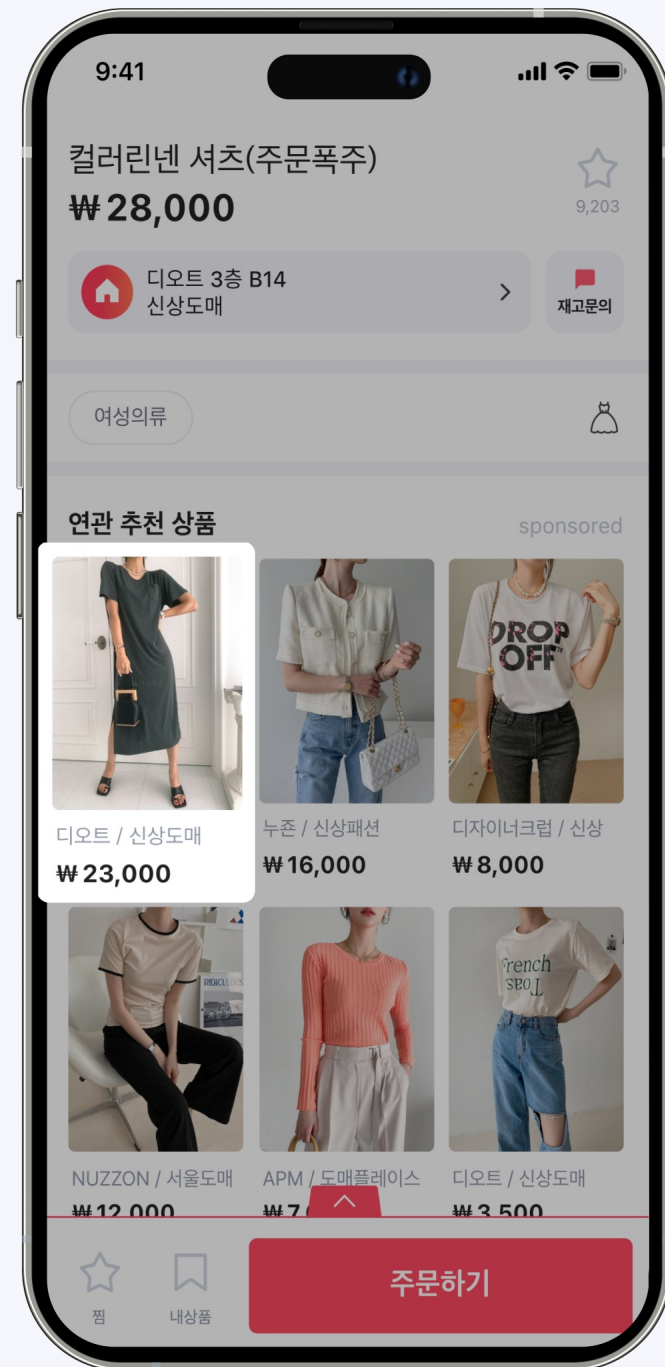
9:41

컬러린넨 셔츠(주문폭주)
₩28,000

9,203

디오트 3층 B14
신상도매

재고문의

여성의류

연관 추천 상품
sponsored

디오트 / 신상도매
₩23,000

누존 / 신상패션
₩16,000

DROP OFF

디자이너크럽 / 신상
₩8,000

NUZZON / 서울도매
₩12,000

APM / 도매플레이스
₩7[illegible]

French

디오트 / 신상도매
₩3,500

찜

내상품

주문하기